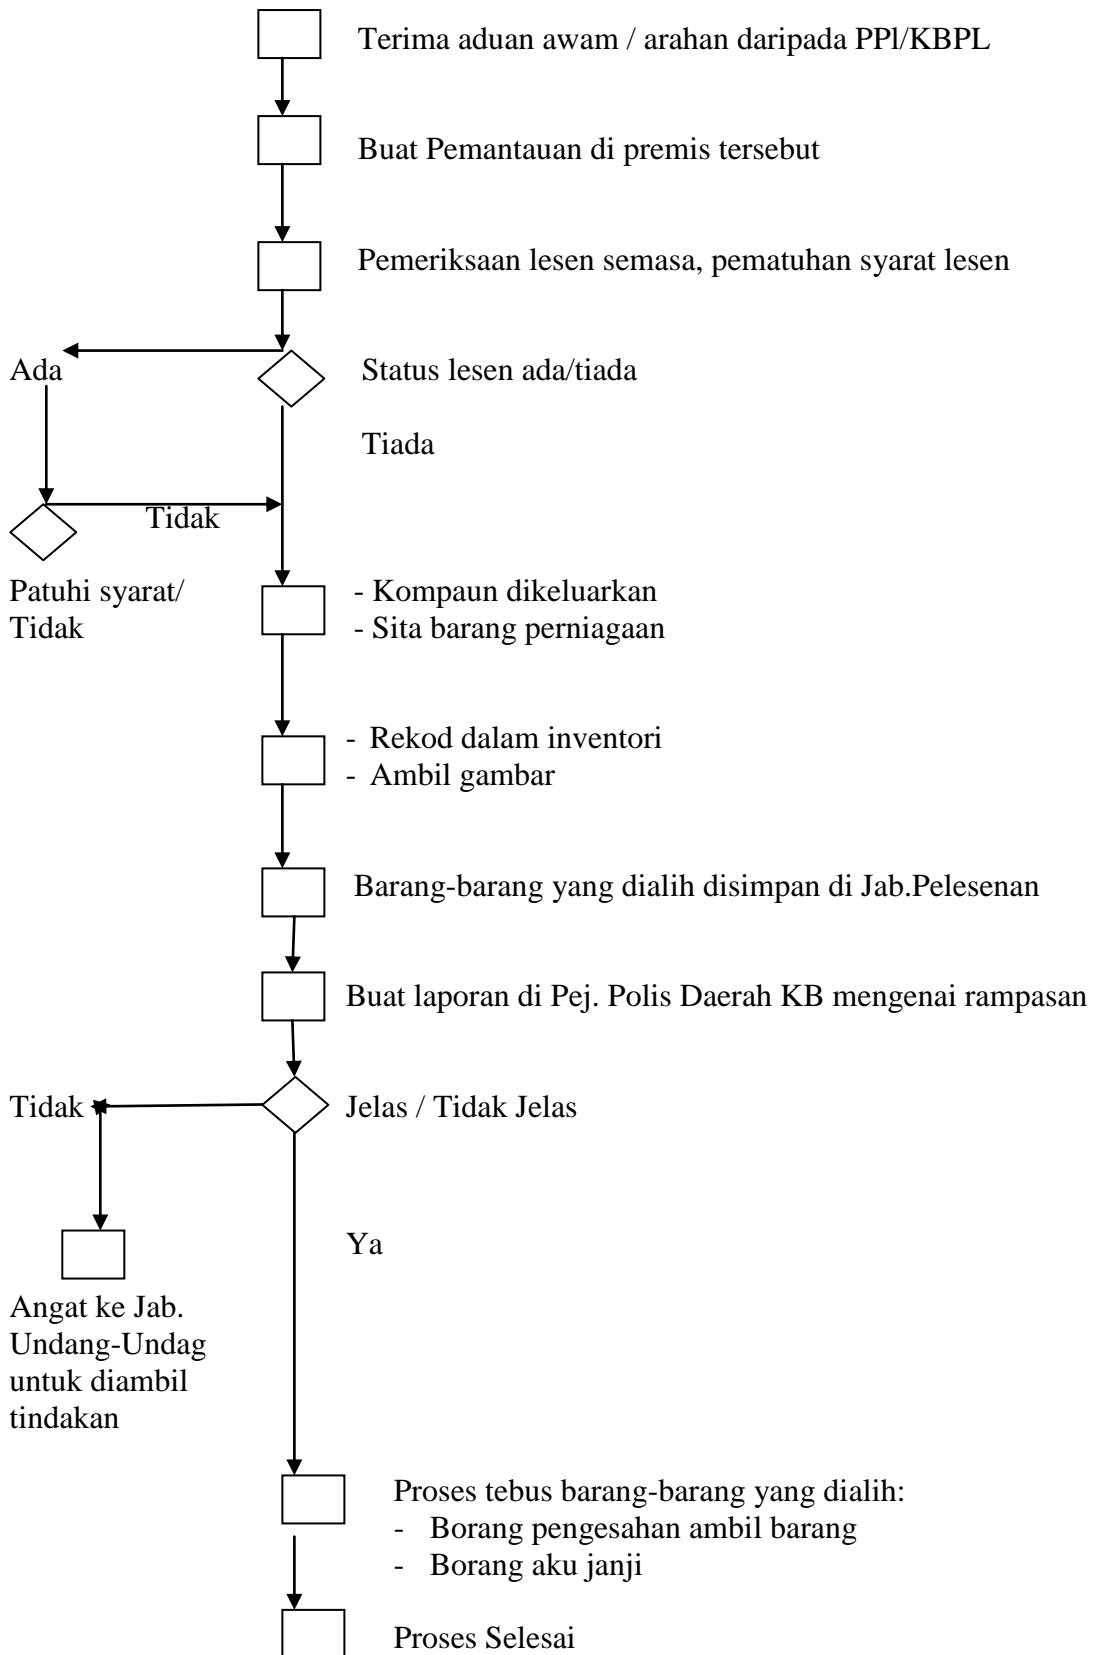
Terima aduan awam / arahan daripada PPl/KBPL

Buat Pemantauan di premis tersebut

Pemeriksaan lesen semasa, pematuhan syarat lesen

Ada

Status lesen ada/tiada

Tiada

Tidak

Patuhi syarat/ Tidak

- Kompaun dikeluarkan
- Sita barang perniagaan

- Rekod dalam inventori
- Ambil gambar

Barang-barang yang dialih disimpan di Jab.Pelesenan

Buat laporan di Pej. Polis Daerah KB mengenai rampasan

Tidak

Jelas / Tidak Jelas

Ya

Angat ke Jab. Undang-Undag untuk diambil tindakan

Proses tebus barang-barang yang dialih:
- Borang pengesahan ambil barang
- Borang aku janji

Proses Selesai